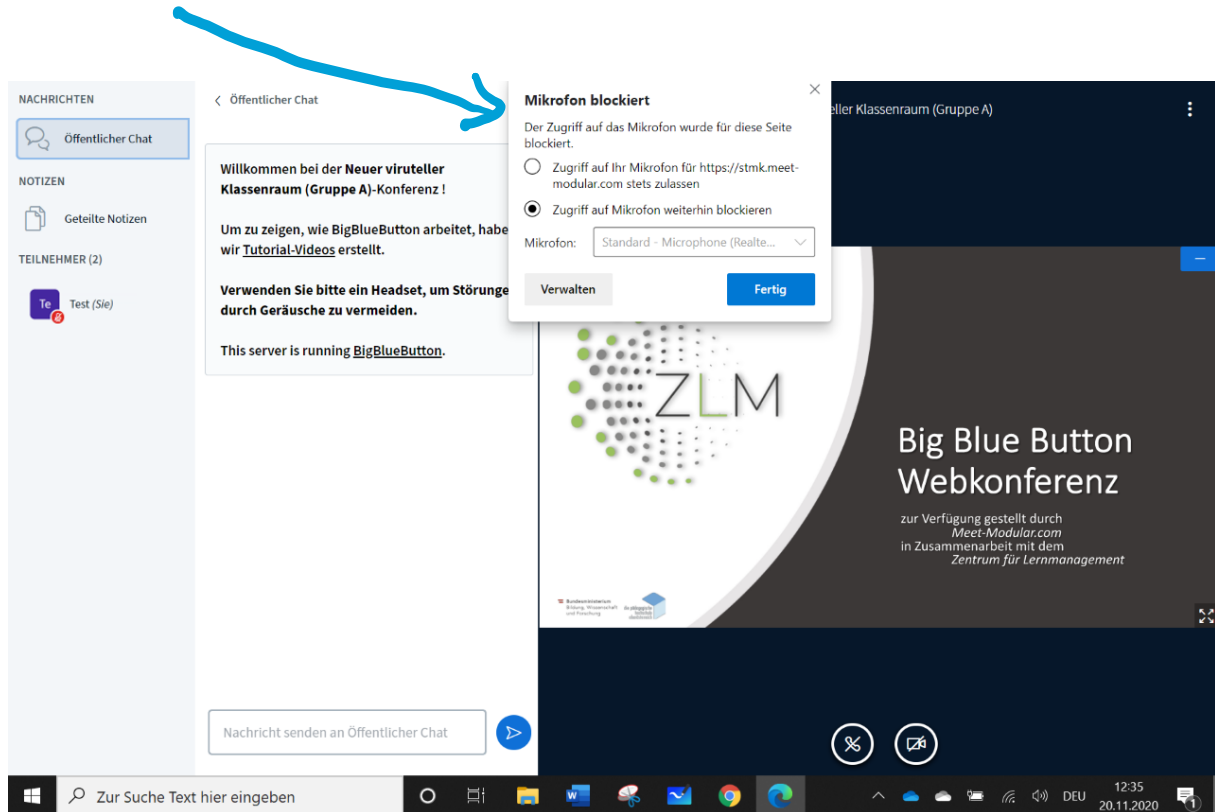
NACHRICHTEN

Öffentlicher Chat

NOTIZEN

Geteilte Notizen

TEILNEHMER (2)

Te Test (Sie)

< Öffentlicher Chat

Willkommen bei der Neuer viruteller Klassenraum (Gruppe A)-Konferenz !

Um zu zeigen, wie BigBlueButton arbeitet, habe wir Tutorial-Videos erstellt.

Verwenden Sie bitte ein Headset, um Störunge durch Geräusche zu vermeiden.

This server is running BigBlueButton.

Nachricht senden an Öffentlicher Chat

Mikrofon blockiert

Der Zugriff auf das Mikrofon wurde für diese Seite blockiert.

Zugriff auf Ihr Mikrofon für https://stmk.meet-modular.com stets zulassen

Zugriff auf Mikrofon weiterhin blockieren

Mikrofon: Standard - Microphone (Realte...

Verwalten

Fertig

eller Klassenraum (Gruppe A)

ZLM

Big Blue Button Webkonferenz

zur Verfügung gestellt durch Meet-Modular.com in Zusammenarbeit mit dem Zentrum für Lernmanagement

Bundesministerium Bildung, Wissenschaft und Forschung

Zur Suche Text hier eingeben

DEU 12:35 20.11.2020